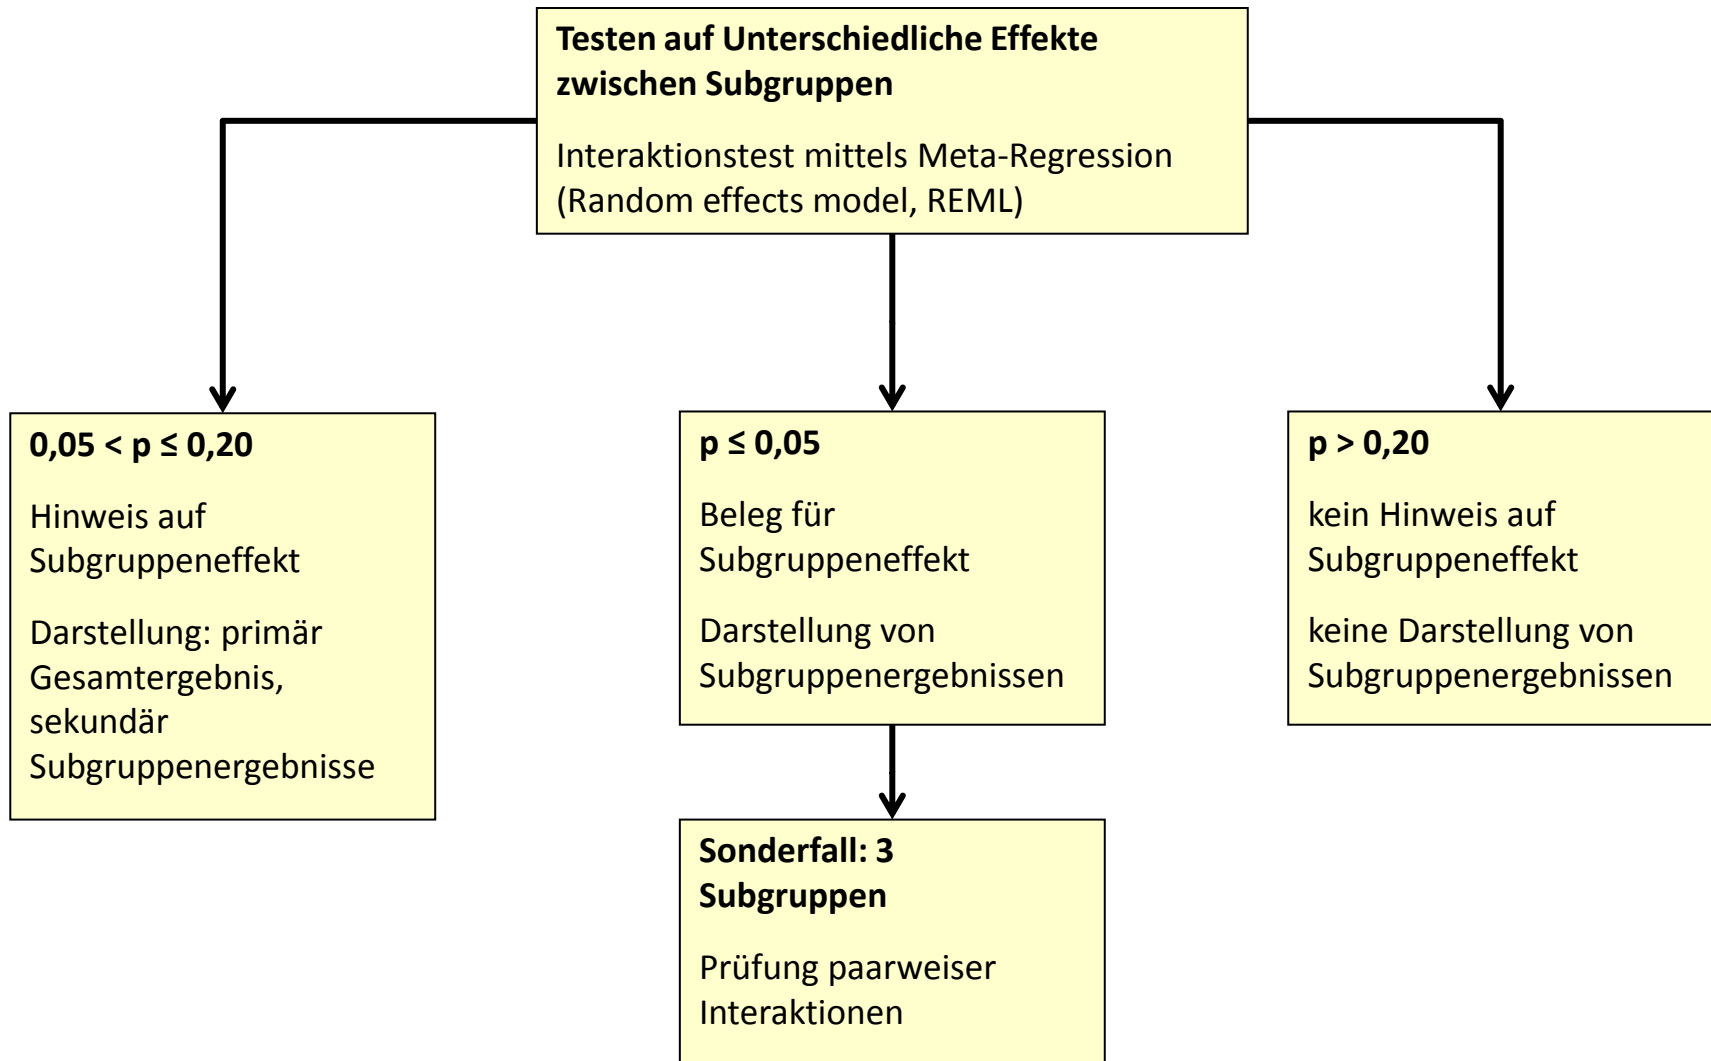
**Testen auf Unterschiedliche Effekte zwischen Subgruppen**

Interaktionstest mittels Meta-Regression (Random effects model, REML)

**0,05 < p ≤ 0,20**

Hinweis auf Subgruppeneffekt

Darstellung: primär Gesamtergebnis, sekundär Subgruppenergebnisse

**p ≤ 0,05**

Beleg für Subgruppeneffekt

Darstellung von Subgruppenergebnissen

**p > 0,20**

kein Hinweis auf Subgruppeneffekt

keine Darstellung von Subgruppenergebnissen

**Sonderfall: 3 Subgruppen**

Prüfung paarweiser Interaktionen